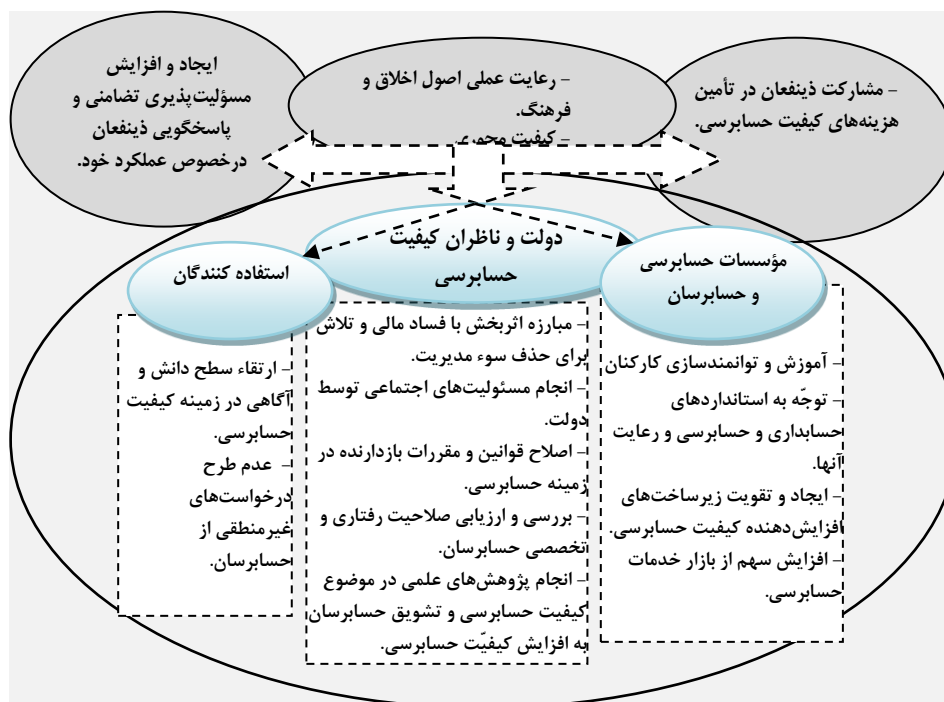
– مشارکت ذینفعان در تأمین هزینه‌های کیفیت حسابرسی.

– رعایت عملی اصول اخلاق و فرهنگ.
– کیفیت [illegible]

ایجاد و افزایش مسؤلیت‌پذیری تضامنی و پاسخگویی ذینفعان درخصوص عملکرد خود.

دولت و ناظران کیفیت حسابرسی

مؤسسات حسابرسی و حسابرسان

استفاده کنندگان

– آموزش و توانمندسازی کارکنان
– توجّه به استانداردهای حسابداری و حسابرسی و رعایت آنها.
– ایجاد و تقویت زیرساخت‌های افزایش‌دهنده کیفیت حسابرسی.
– افزایش سهم از بازار خدمات حسابرسی.

– مبارزه اثربخش با فساد مالی و تلاش برای حذف سوء مدیریت.
– انجام مسئولیت‌های اجتماعی توسط دولت.
– اصلاح قوانین و مقررات بازدارنده در زمینه حسابرسی.
– بررسی و ارزیابی صلاحیت رفتاری و تخصصی حسابرسان.
– انجام پژوهش‌های علمی در موضوع کیفیت حسابرسی و تشویق حسابرسان به افزایش کیفیّت حسابرسی.

– ارتقاء سطح دانش و آگاهی در زمینه کیفیت حسابرسی.
– عدم طرح درخواست‌های غیرمنطقی از حسابرسان.